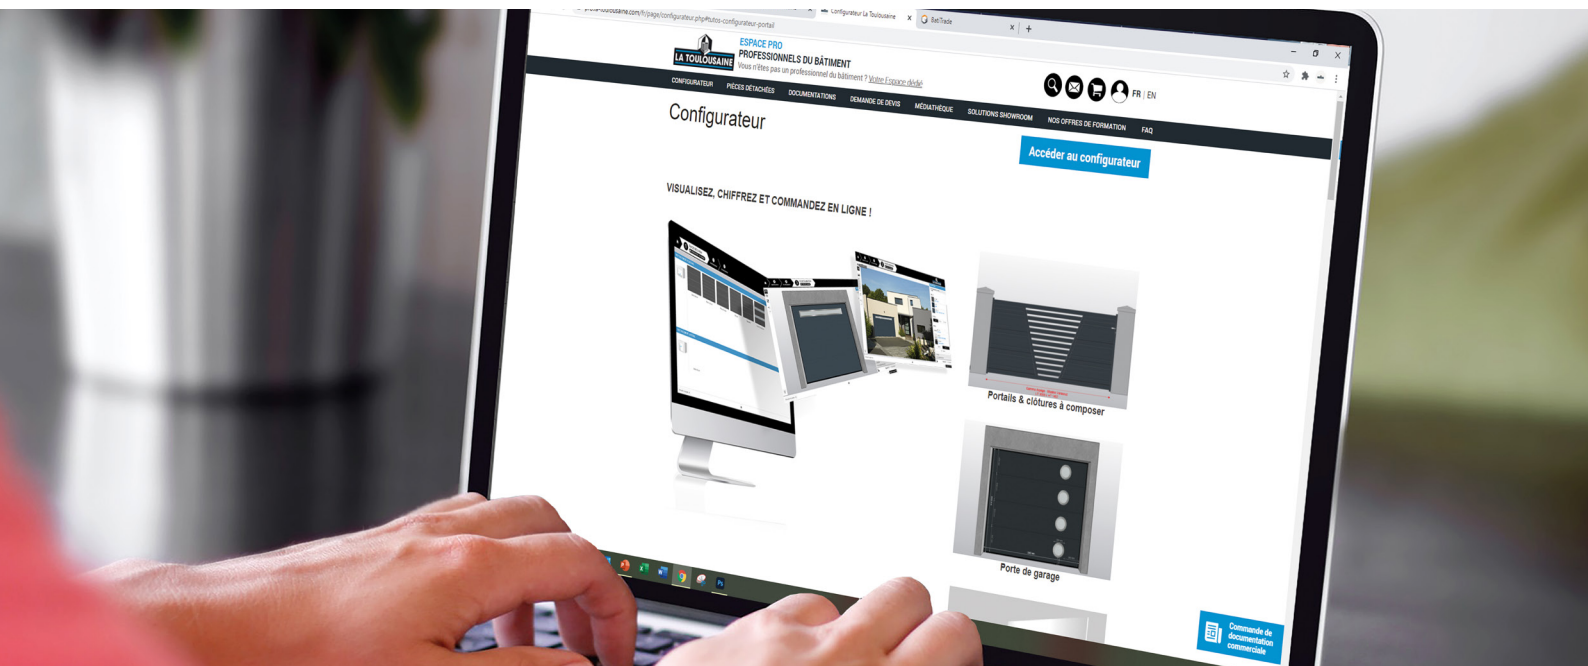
pro.la-toulousaine.com/fr/page/configurateur.php#tutos-configurateur-portail

Configurateur La Toulousaine

BatiTrade

LA TOULOUSAINE

ESPACE PRO
PROFESSIONNELS DU BÂTIMENT
Vous n'êtes pas un professionnel du bâtiment ? Votre Espace dédié

FR | EN

CONFIGURATEUR
PIÈCES DÉTACHÉES
DOCUMENTATIONS
DEMANDE DE DEVIS
MÉDIATHÈQUE
SOLUTIONS SHOWROOM
NOS OFFRES DE FORMATION
FAQ

Configurateur

Accéder au configurateur

VISUALISEZ, CHIFFREZ ET COMMANDEZ EN LIGNE !

Portails & clôtures à composer

Porte de garage

Commande de documentation commerciale